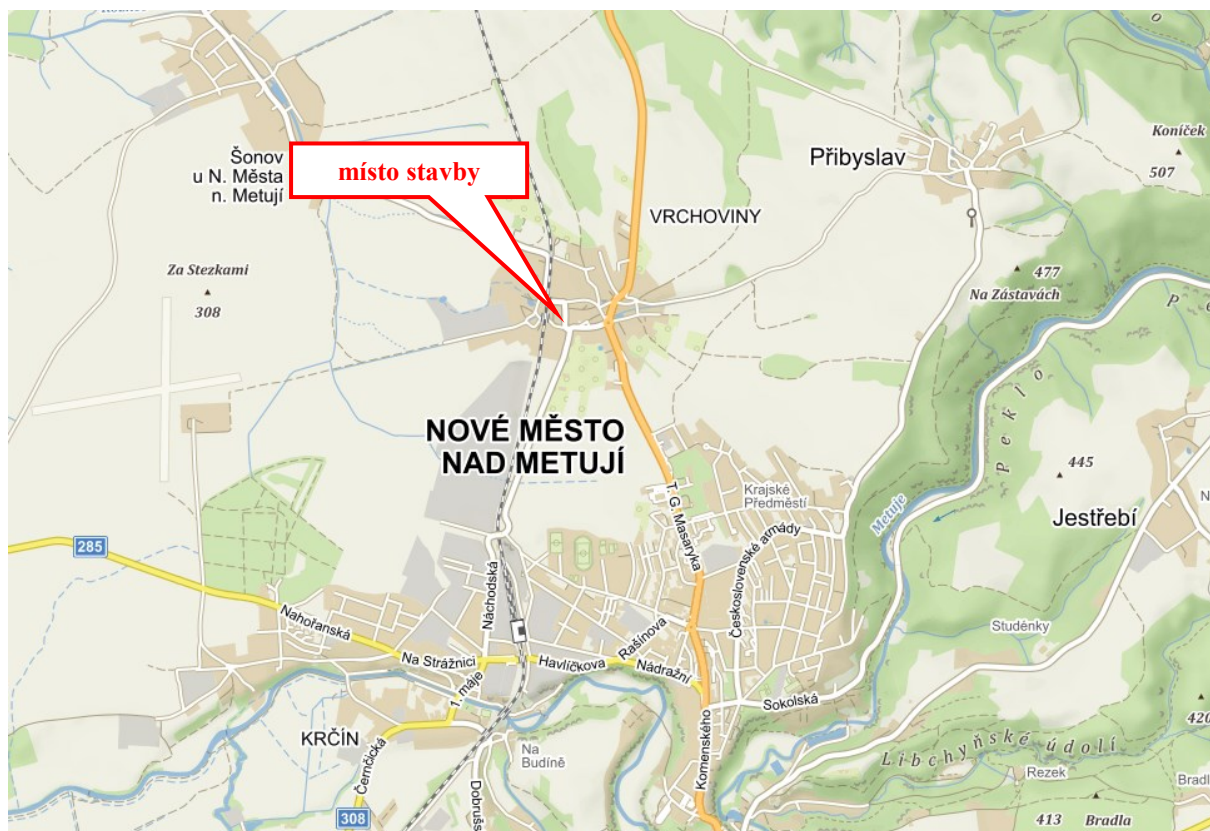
místo stavby

Šonov u N. Města n. Metují

Přibyslav

Koníček
507

VRCHOVINY

Za Stezkami
308

477
Na Zástavách

NOVÉ MĚSTO NAD METUJÍ

Peklo

445

Jestřebí

Krajské Předměstí

T. G. Masaryka

Československé armády

Metuje

285

Nahořanská

Náchodská

Na Strážnici

Havlíčkova

Rašínova

Nádražní

1. máje

Studénky

Sokolská

KRČÍN

Čermická

Na Budíně

Dobrušská

Komenského

Libchyňské údolí

Rezek

Bradla

420

308

413 Bradla